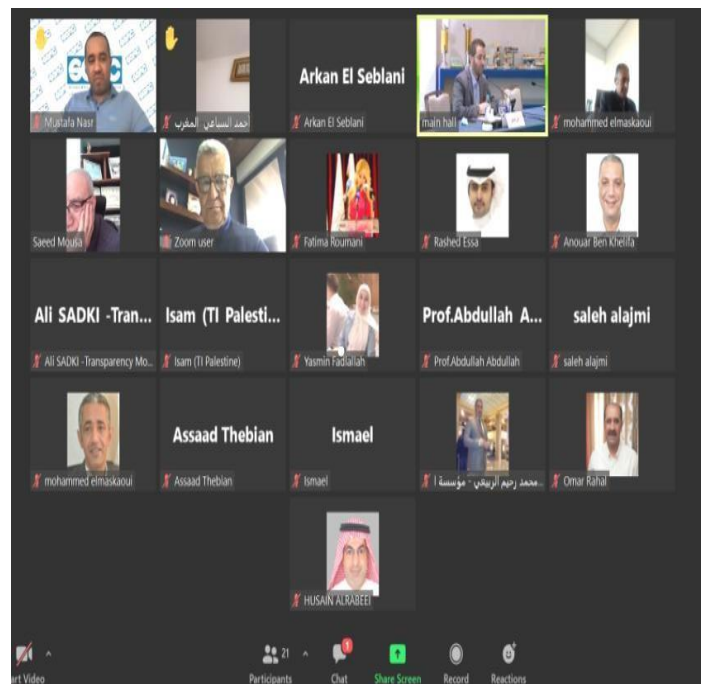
Mustafa Nasr

احمد النساعي المغرب

Arkan El Seblani

Arkan El Seblani

main hall

mohammed elmaskaoui

Saeed Mousa

Zoom user

Fatima Roumani

Rashed Essa

Anouar Ben Khelifa

Ali SADKI -Tran...

Ali SADKI -Transparency Mo...

Isam (TI Palesti...

Isam (TI Palestine)

Yasmin Fadlallah

Prof.Abdullah A...

Prof.Abdullah Abdullah

saleh alajmi

saleh alajmi

mohammed elmaskaoui

Assaad Thebian

Assaad Thebian

Ismael

Ismael

محمد رحيم الربيعي - مؤسسة ا...

Omar Rahal

HUSAIN ALRABEEI

art Video

21

Participants

1

Chat

Share Screen

Record

Reactions